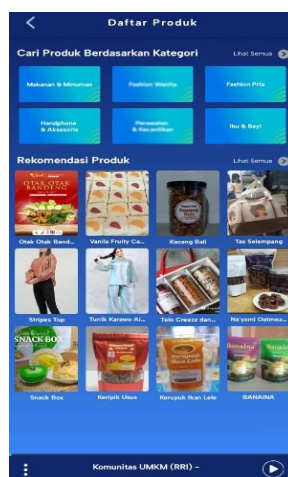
Daftar Produk

Cari Produk Berdasarkan Kategori

Lihat Semua

Makanan & Minuman

Fashion Wanita

Fashion Pria

Handphone & Aksesoris

Perawatan & Kecantikan

Ibu & Bayi

Rekomendasi Produk

Lihat Semua

OTAK OTAK BANDENG

Otak Otak Band...

Vanila Fruity Ca...

Kacang Bali

Tas Selempang

Stripes Top

Tunik Karawo Al...

Telo Creezz dan...

Na'yami Oatmea...

SNACK BOX

Snack Box

Keripik Usus

Kerupuk Ikan Lele

Sanaina

SANAINA

Komunitas UMKM (RRI) -